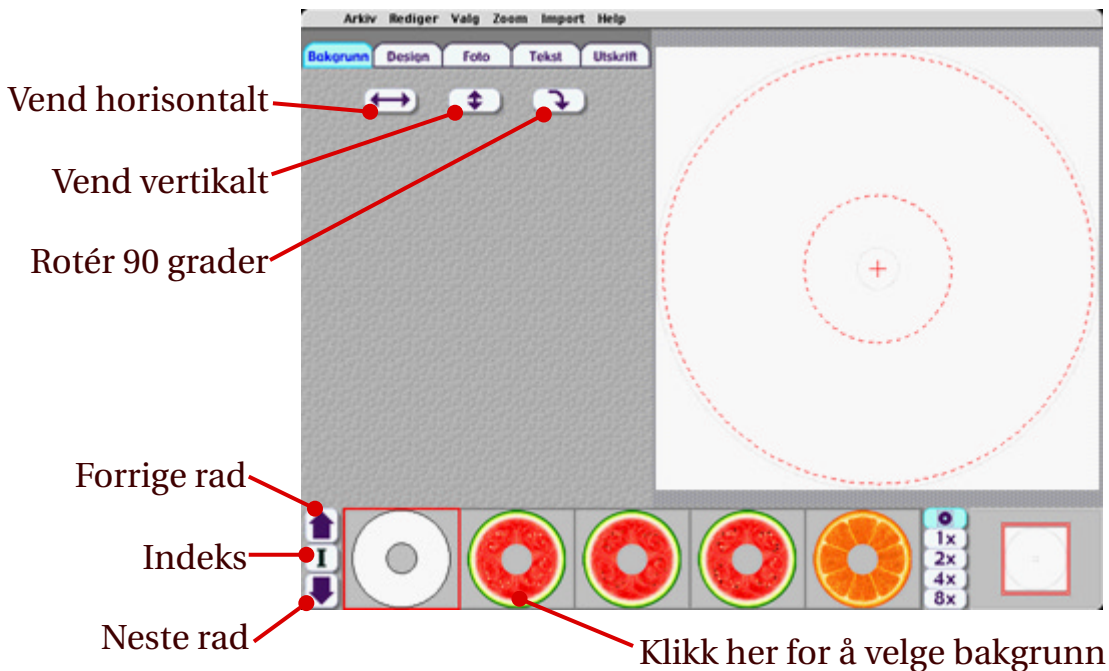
Arkiv Rediger Valg Zoom Import Help

Bakgrunn Design Foto Tekst Utskrift

Vend horisontalt

Vend vertikalt

Rotér 90 grader

Forrige rad

Indeks

Neste rad

I

1x
2x
4x
8x

Klikk her for å velge bakgrunn